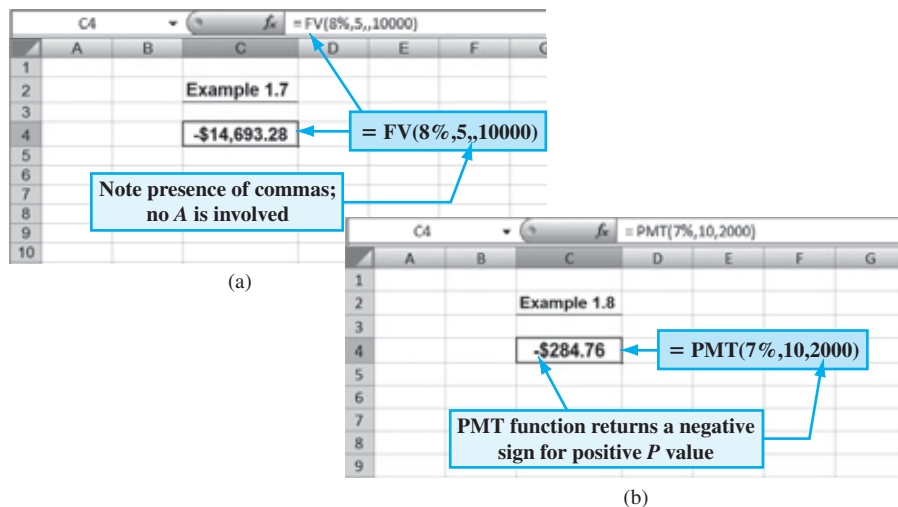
C4 $f_x$ = FV(8%,5,,10000)

| | A | B | C | D | E | F | G |
|---|---|---|---|---|---|---|---|
| 1 | | | | | | | |
| 2 | | | Example 1.7 | | | | |
| 3 | | | | | | | |
| 4 | | | -$14,693.28 | | | | |
| 5 | | | | | | | |
| 6 | | | | | | | |
| 7 | | | | | | | |
| 8 | | | | | | | |
| 9 | | | | | | | |
| 10 | | | | | | | |

= FV(8%,5,,10000)

Note presence of commas; no $A$ is involved

(a)

C4 $f_x$ = PMT(7%,10,2000)

| | A | B | C | D | E | F | G |
|---|---|---|---|---|---|---|---|
| 1 | | | | | | | |
| 2 | | | Example 1.8 | | | | |
| 3 | | | | | | | |
| 4 | | | -$284.76 | | | | |
| 5 | | | | | | | |
| 6 | | | | | | | |
| 7 | | | | | | | |
| 8 | | | | | | | |
| 9 | | | | | | | |

= PMT(7%,10,2000)

PMT function returns a negative sign for positive $P$ value

(b)